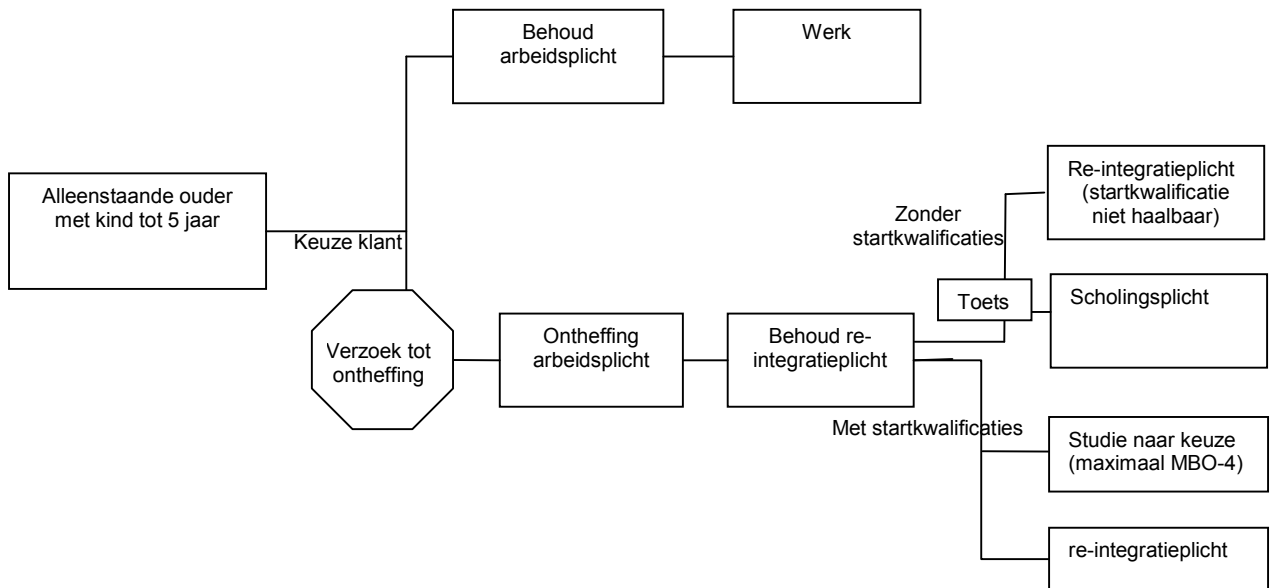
Behoud arbeidsplicht

Werk

Alleenstaande ouder met kind tot 5 jaar

Keuze klant

Verzoek tot ontheffing

Ontheffing arbeidsplicht

Behoud re-integratieplicht

Zonder startkwalificaties

Re-integratieplicht (startkwalificatie niet haalbaar)

Toets

Scholingsplicht

Met startkwalificaties

Studie naar keuze (maximaal MBO-4)

re-integratieplicht